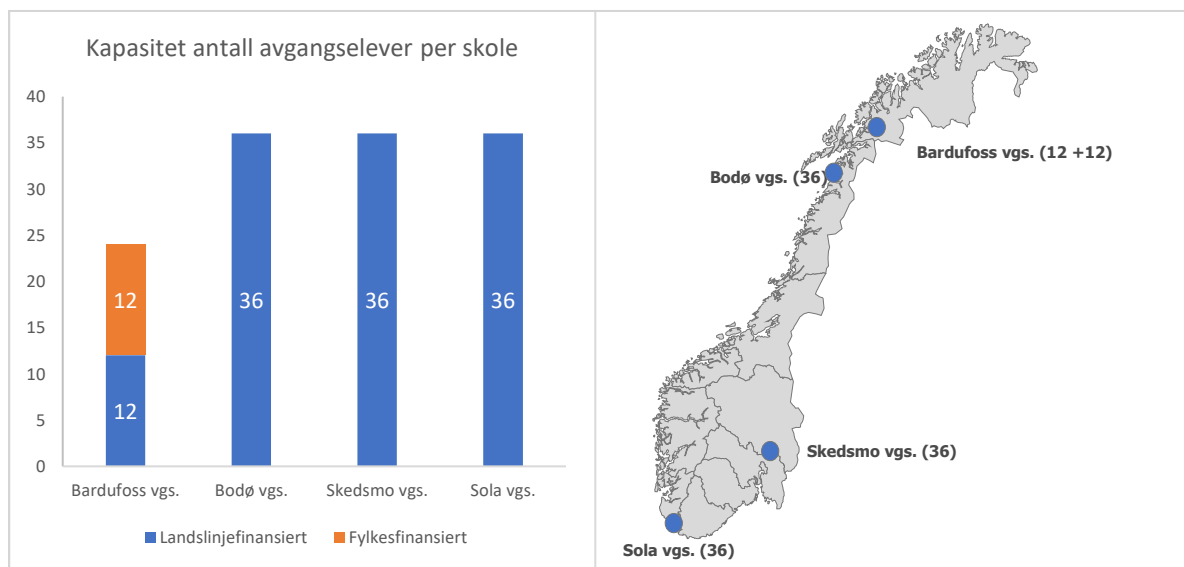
Kapasitet antall avgangselever per skole

| | Landslinjefinansiert | Fylkesfinansiert |
|---|---|---|
| Bardufoss vgs. | 12 | 12 |
| Bodø vgs. | 36 | |
| Skedsmo vgs. | 36 | |
| Sola vgs. | 36 | |

40
35
30
25
20
15
10
5
0

Landslinjefinansiert
Fylkesfinansiert

Bardufoss vgs. (12 +12)
Bodø vgs. (36)
Skedsmo vgs. (36)
Sola vgs. (36)